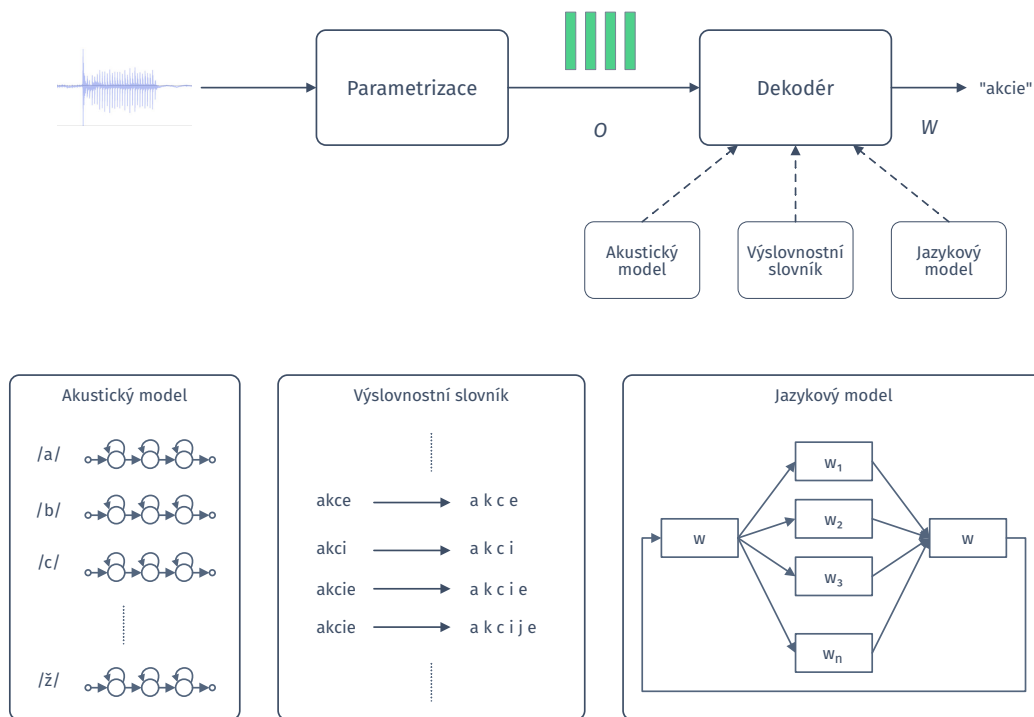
Parametrizace

$O$

Dekodér

"akcie"

$W$

Akustický model

Výslovnostní slovník

Jazykový model

Akustický model

/a/

/b/

/c/

/ž/

Výslovnostní slovník

akce → a k c e

akci → a k c i

akcie → a k c i e

akcie → a k c i j e

Jazykový model

w

$w_1$

$w_2$

$w_3$

$w_n$

w